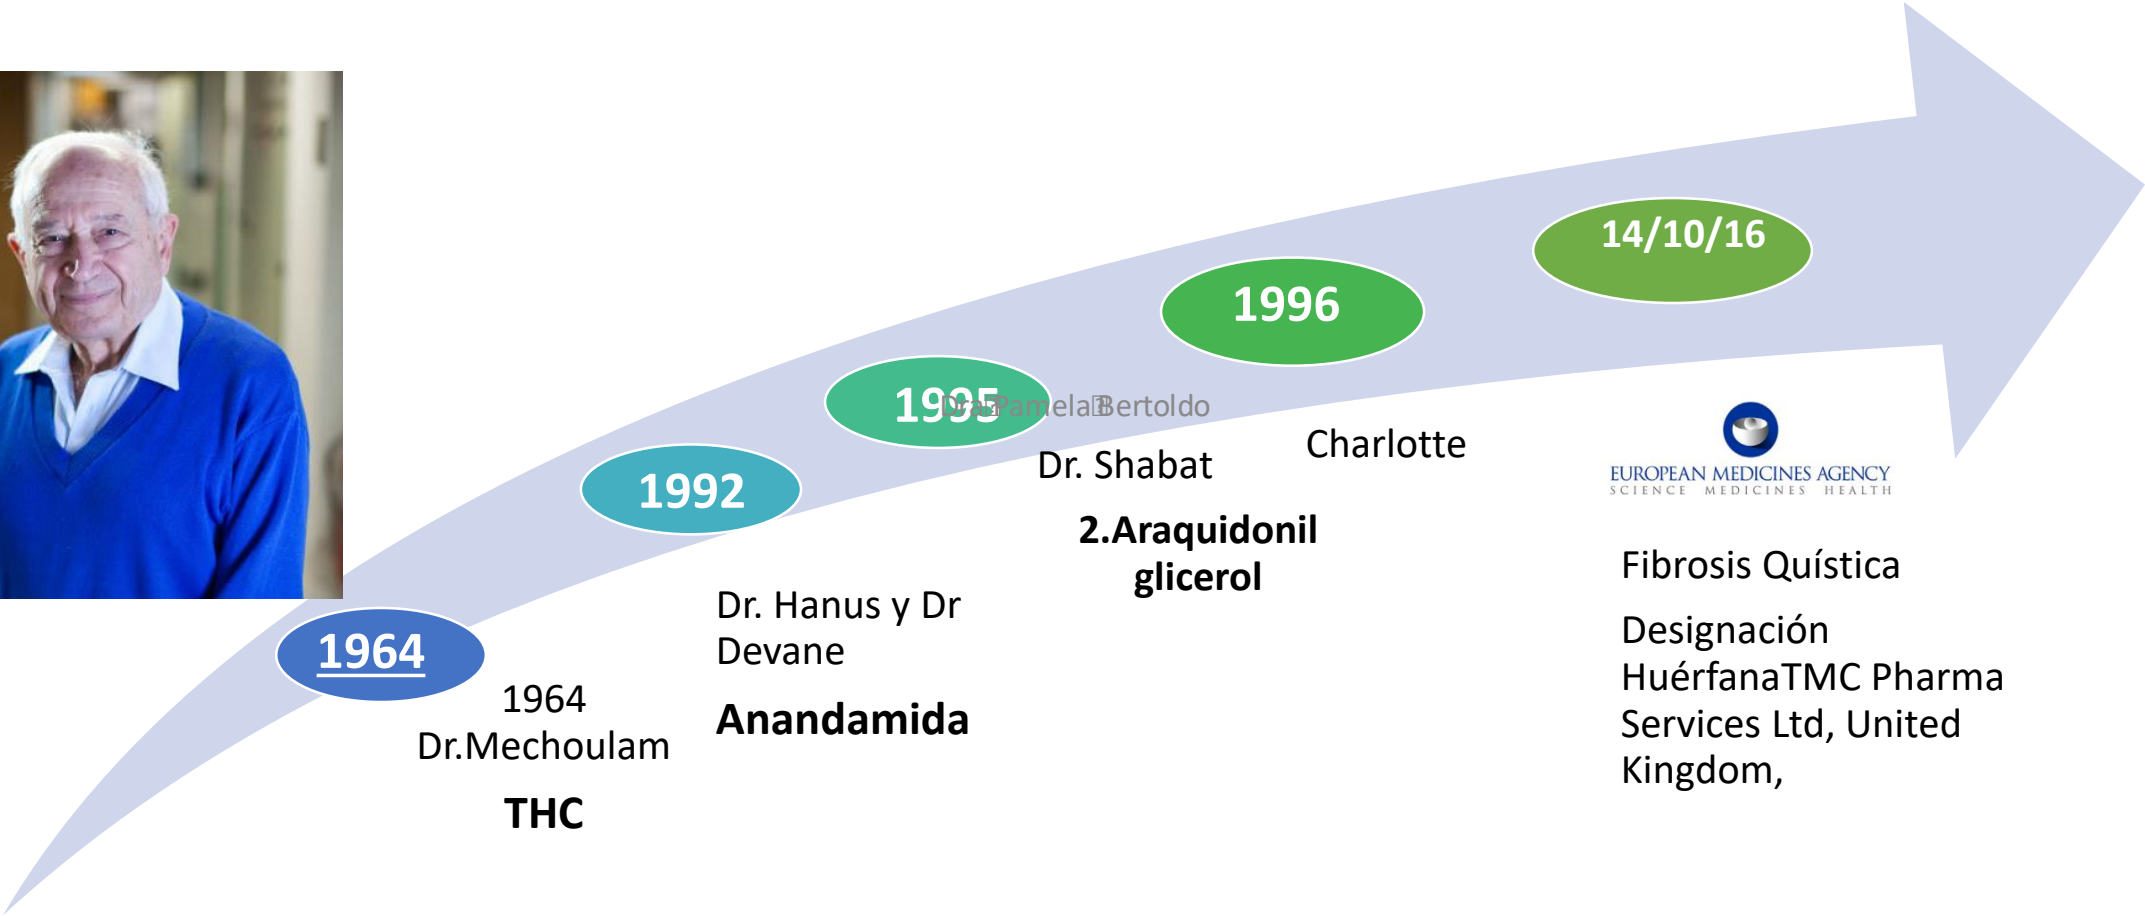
1964

1964 Dr.Mechoulam

THC

1992

Dr. Hanus y Dr Devane

Anandamida

1995

Dra Pamela Bertoldo

Dr. Shabat

2.Araquidonil glicerol

1996

Charlotte

14/10/16

EUROPEAN MEDICINES AGENCY
SCIENCE MEDICINES HEALTH

Fibrosis Quística

Designación HuérfanaTMC Pharma Services Ltd, United Kingdom,